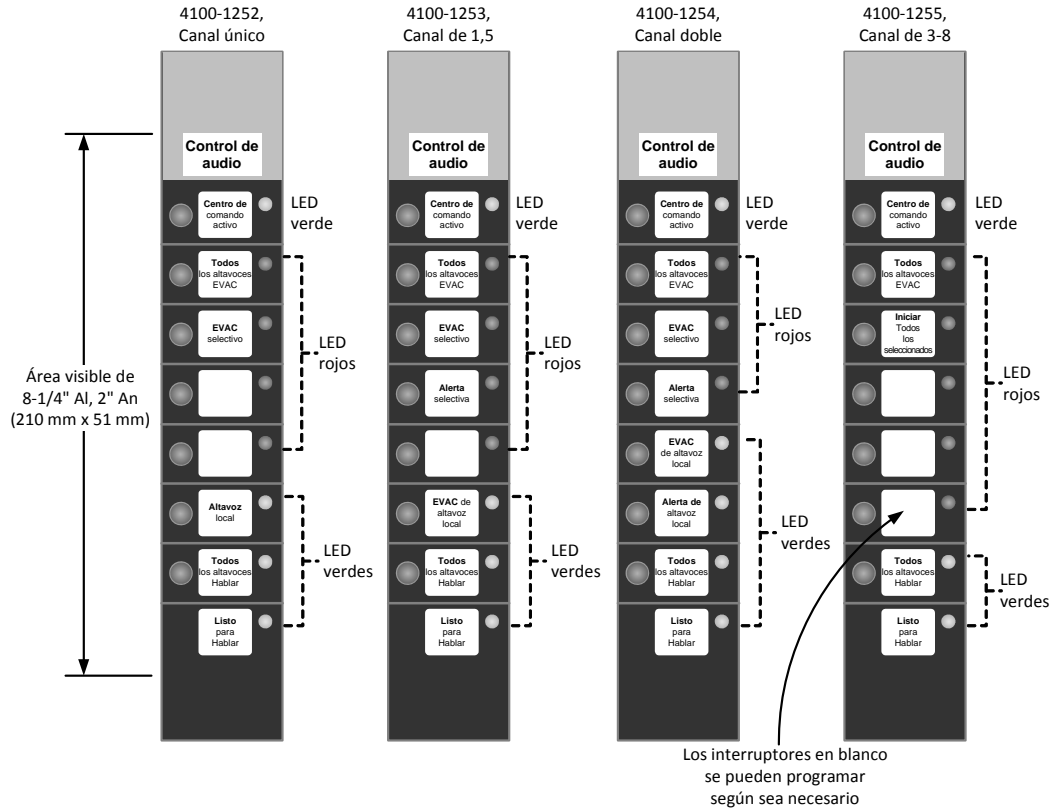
4100-1252, Canal único

Área visible de 8-1/4" Al, 2" An (210 mm x 51 mm)

Control de audio

Centro de comando activo

LED verde

Todos los altavoces EVAC

EVAC selectivo

LED rojos

Altavoz local

Todos los altavoces Hablar

LED verdes

Listo para Hablar

4100-1253, Canal de 1,5

Control de audio

Centro de comando activo

LED verde

Todos los altavoces EVAC

EVAC selectivo

Alerta selectiva

LED rojos

EVAC de altavoz local

Todos los altavoces Hablar

LED verdes

Listo para Hablar

4100-1254, Canal doble

Control de audio

Centro de comando activo

LED verde

Todos los altavoces EVAC

EVAC selectivo

Alerta selectiva

LED rojos

EVAC de altavoz local

Alerta de altavoz local

Todos los altavoces Hablar

LED verdes

Listo para Hablar

4100-1255, Canal de 3-8

Control de audio

Centro de comando activo

LED verde

Todos los altavoces EVAC

Iniciar Todos los seleccionados

LED rojos

Todos los altavoces Hablar

LED verdes

Listo para Hablar

Los interruptores en blanco se pueden programar según sea necesario